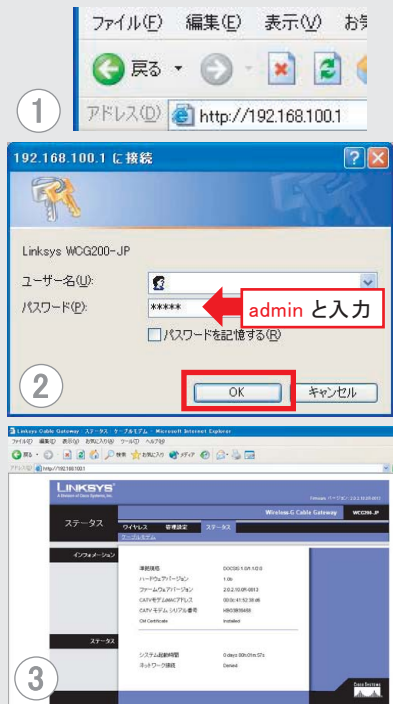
ファイル(F) 編集(E) 表示(V) お気

戻る

アドレス(D) http://192.168.100.1

1

192.168.100.1 に接続

Linksys WCG200-JP

ユーザー名(U):

パスワード(P): *****

admin と入力

パスワードを記憶する(R)

2

OK

キャンセル

Linksys Cable Gateway - ステータス - ケーブルモデム - Microsoft Internet Explorer

ファイル(F) 編集(E) 表示(V) お気に入り(A) ツール(T) ヘルプ(H)

アドレス(D) http://192.168.100.1

LINKSYS

A Division of Cisco Systems, Inc.

Wireless-G Cable Gateway WCG200-JP

ステータス

ワイヤレス 管理設定 ステータス

ケーブルモデム

インフォメーション

準拠規格 DOCSIS 1.0/1.1/2.0

ハードウェアバージョン 1.0a

ファームウェアバージョン 2.0.2.10.05-0812

CATVモデムMACアドレス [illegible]

CATVモデム シリアル番号 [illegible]

CM Certificate Installed

ステータス

システム起動時間 0 days 00h:01m:57s

ネットワーク接続 Denied

3

Cisco Systems